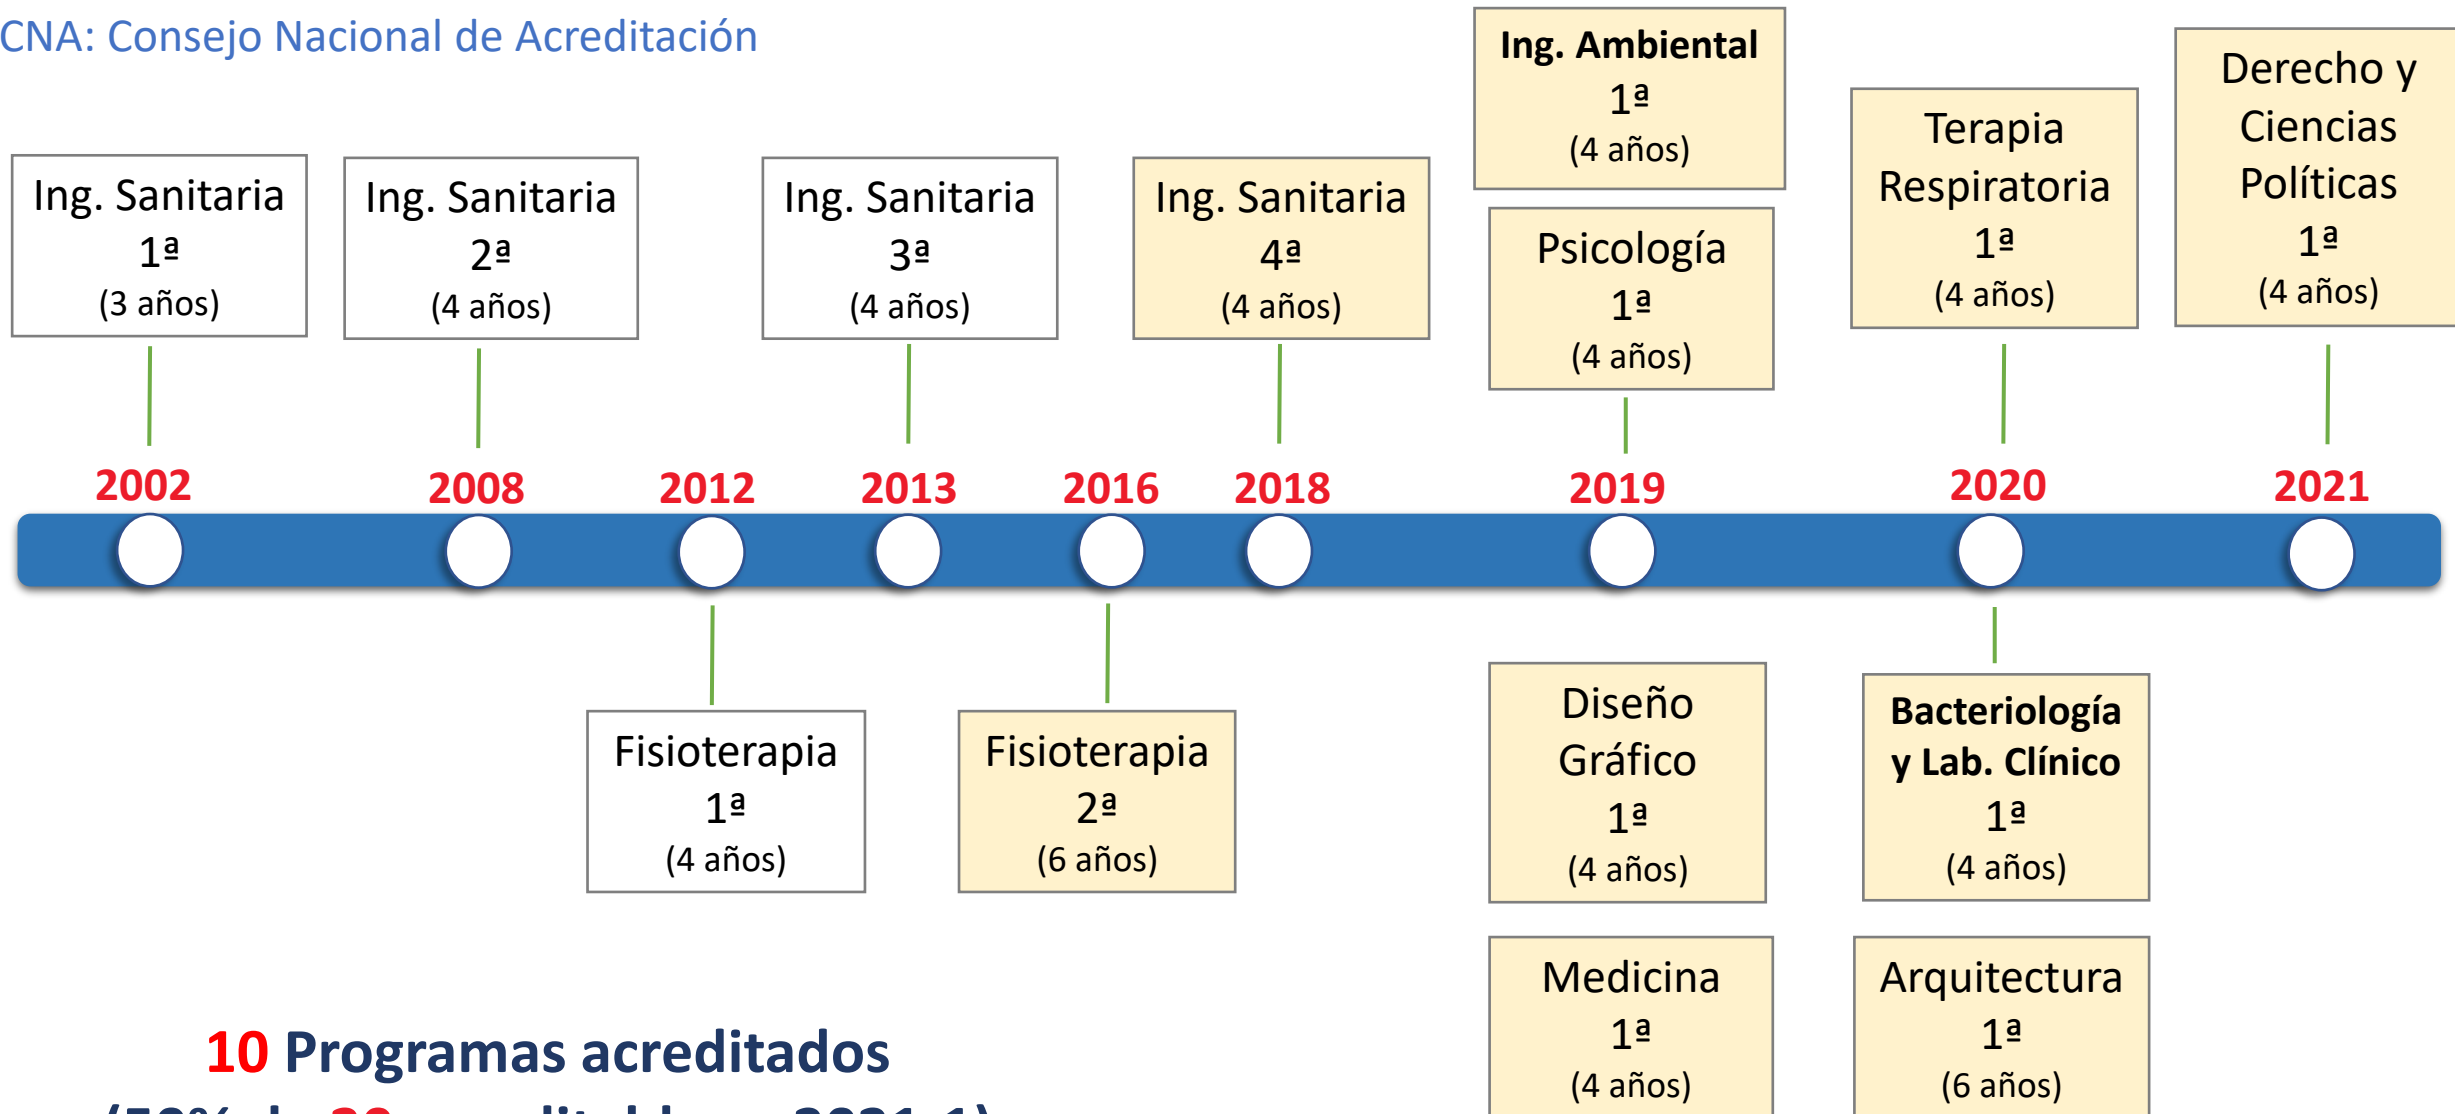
CNA: Consejo Nacional de Acreditación

Ing. Sanitaria 1ª (3 años)

Ing. Sanitaria 2ª (4 años)

Ing. Sanitaria 3ª (4 años)

Ing. Sanitaria 4ª (4 años)

Ing. Ambiental 1ª (4 años)

Psicología 1ª (4 años)

Terapia Respiratoria 1ª (4 años)

Derecho y Ciencias Políticas 1ª (4 años)

2002 2008 2012 2013 2016 2018 2019 2020 2021

Fisioterapia 1ª (4 años)

Fisioterapia 2ª (6 años)

Diseño Gráfico 1ª (4 años)

Bacteriología y Lab. Clínico 1ª (4 años)

Medicina 1ª (4 años)

Arquitectura 1ª (6 años)

10 Programas acreditados

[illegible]